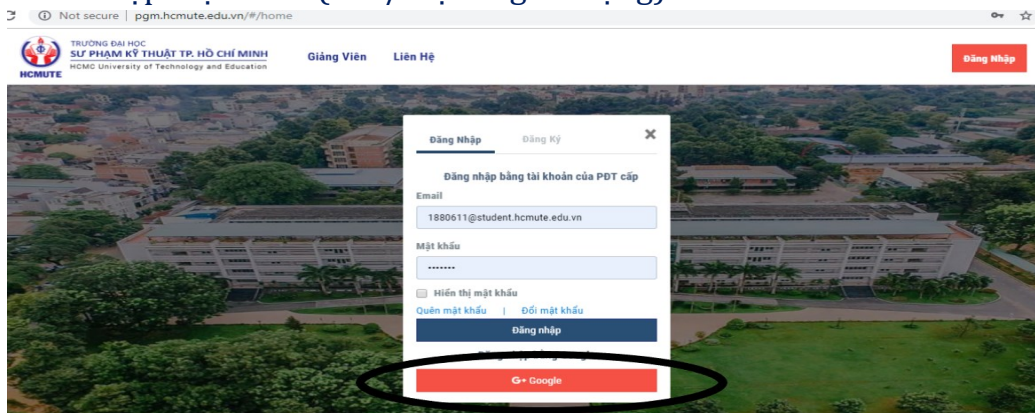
Not secure | pgm.hcmute.edu.vn/#/home

TRƯỜNG ĐẠI HỌC
SƯ PHẠM KỸ THUẬT TP. HỒ CHÍ MINH
HCMC University of Technology and Education
HCMUTE

Giảng Viên
Liên Hệ

Đăng Nhập

Đăng Nhập
Đăng Ký
✕

Đăng nhập bằng tài khoản của PĐT cấp

Email
1880611@student.hcmute.edu.vn

Mật khẩu
•••••••

Hiển thị mật khẩu
Quên mật khẩu | Đổi mật khẩu

Đăng nhập

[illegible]

G+ Google